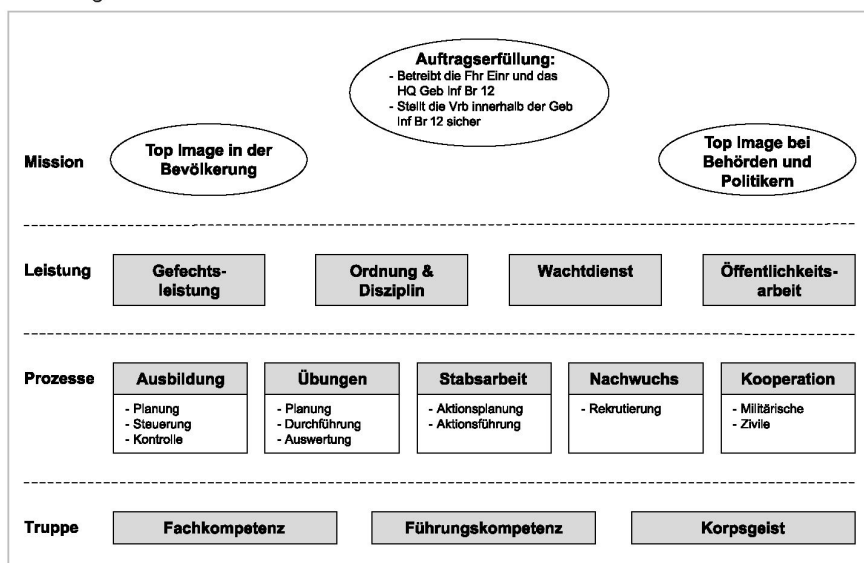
Auftragserfüllung:
- Betreibt die Fhr Einr und das HQ Geb Inf Br 12
- Stellt die Vrb innerhalb der Geb Inf Br 12 sicher

Mission

Top Image in der Bevölkerung

Top Image bei Behörden und Politikern

Leistung

Gefechtsleistung

Ordnung & Disziplin

Wachtdienst

Öffentlichkeitsarbeit

Prozesse

Ausbildung
- Planung
- Steuerung
- Kontrolle

Übungen
- Planung
- Durchführung
- Auswertung

Stabsarbeit
- Aktionsplanung
- Aktionsführung

Nachwuchs
- Rekrutierung

Kooperation
- Militärische
- Zivile

Truppe

Fachkompetenz

Führungskompetenz

Korpsgeist